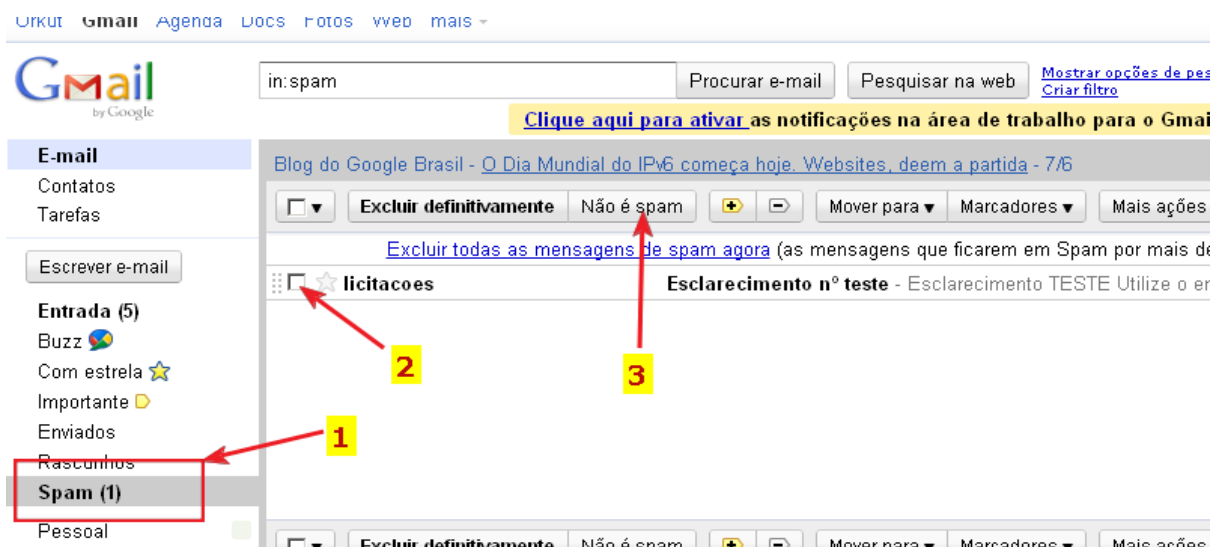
Orkut Gmail Agenda Docs Fotos Web mais ▾

Gmail by Google

in:spam

Procurar e-mail

Pesquisar na web

Mostrar opções de pes
Criar filtro

Clique aqui para ativar as notificações na área de trabalho para o Gmai

E-mail
Contatos
Tarefas

Escrever e-mail

Entrada (5)
Buzz
Com estrela
Importante
Enviados
Rascunhos
Spam (1)
Pessoal

Blog do Google Brasil - O Dia Mundial do IPv6 começa hoje. Websites, deem a partida - 7/6

Excluir definitivamente | Não é spam | Mover para ▾ | Marcadores ▾ | Mais ações

Excluir todas as mensagens de spam agora (as mensagens que ficarem em Spam por mais de

licitacoes | Esclarecimento nº teste - Esclarecimento TESTE Utilize o er

2

3

1

Excluir definitivamente | Não é spam | Mover para ▾ | Marcadores ▾ | Mais ações